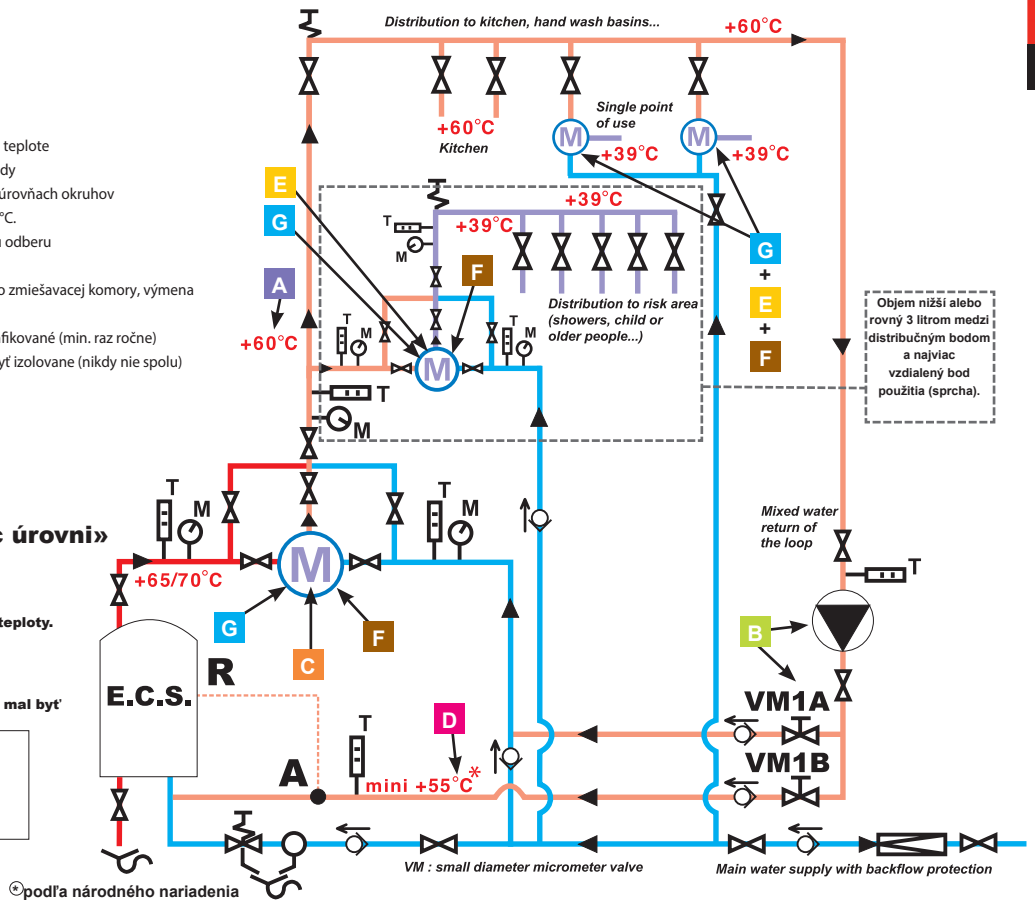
teplote
dy
úrovňach okruhov
°C.
odberu

o zmiešavacej komory, výmena

fikované (min. raz ročne)
yť izolovane (nikdy nie spolu)

úrovni»

teploty.

mal byť

Distribution to kitchen, hand wash basins...
+60°C
+60°C
Kitchen
Single point of use
M
M
+39°C
+39°C
E
G
T
M
+39°C
+39°C
F
A
+60°C
T M
T M
M
Distribution to risk area (showers, child or older people...)
G
+
E
+
F
Objem nižší alebo rovný 3 litrom medzi distribučným bodom a najviac vzdialený bod použitia (sprcha).
T
M
T M
T M
M
+65/70°C
G
C
F
Mixed water return of the loop
T
B
E.C.S.
R
VM1A
VM1B
T
D
A
mini +55°C*
VM : small diameter micrometer valve
Main water supply with backflow protection
*podľa národného nariadenia